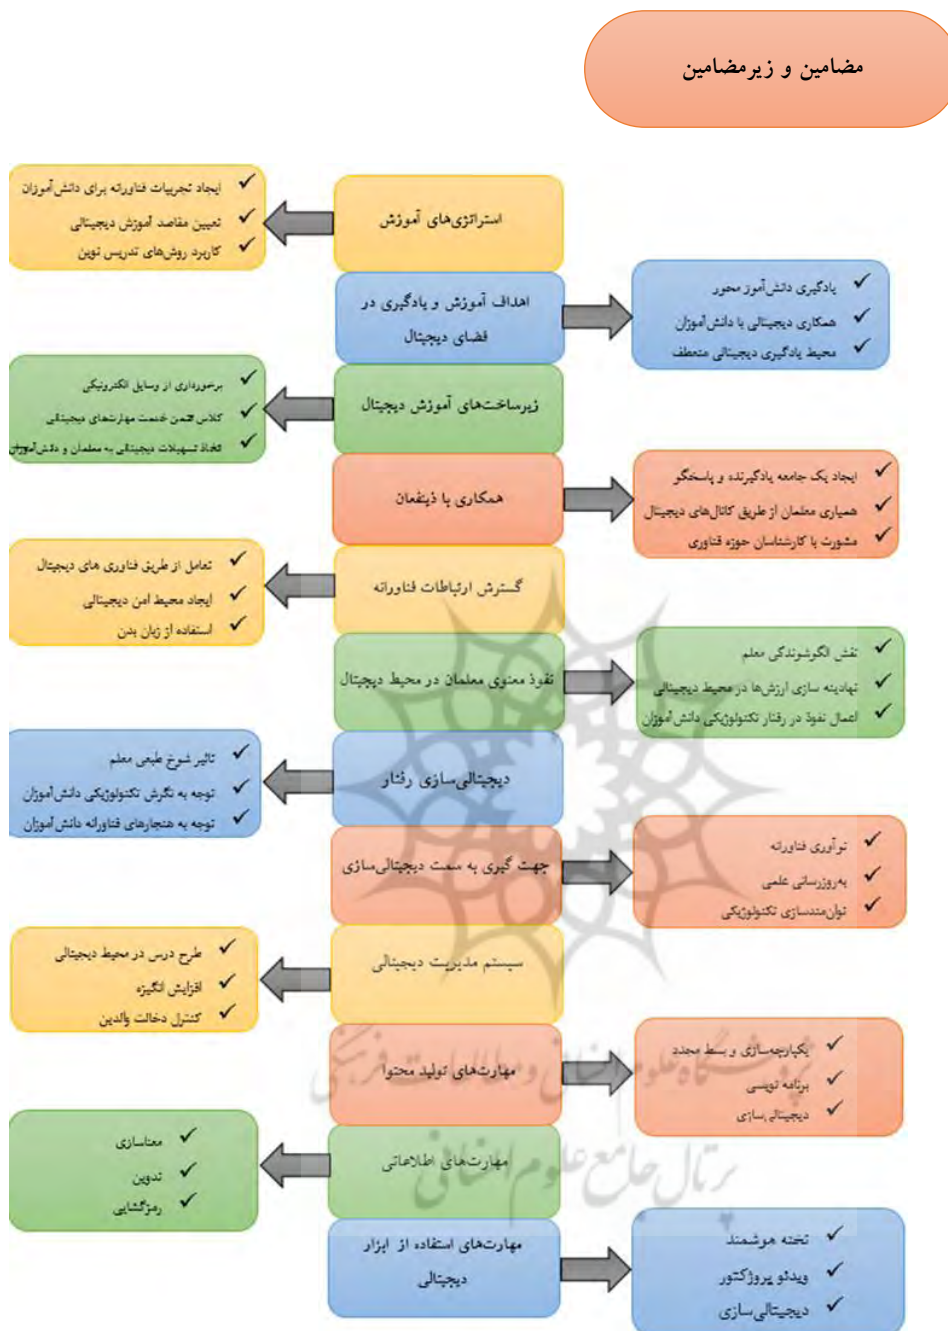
مضامین و زیرمضامین

استراتژی‌های آموزش

✓ ایجاد تجربیات فناورانه برای دانش‌آموزان
✓ تعیین مقاصد آموزش دیجیتالی
✓ کاربرد روش‌های تدریس نوین

اهداف آموزش و یادگیری در فضای دیجیتال

✓ یادگیری دانش‌آموز محور
✓ همکاری دیجیتالی با دانش‌آموزان
✓ محیط یادگیری دیجیتالی منعطف

زیرساخت‌های آموزش دیجیتال

✓ برخورداری از وسایل الکترونیکی
✓ کلاس ضمن خدمت مهارت‌های دیجیتالی
✓ اتخاذ تسهیلات دیجیتالی به معلمان و دانش‌آموزان

همکاری با ذینفعان

✓ ایجاد یک جامعه یادگیرنده و پاسخگو
✓ همیاری معلمان از طریق کانال‌های دیجیتال
✓ مشورت با کارشناسان حوزه فناوری

گسترش ارتباطات فناورانه

✓ تعامل از طریق فناوری های دیجیتال
✓ ایجاد محیط امن دیجیتالی
✓ استفاده از زبان بدن

نفوذ معنوی معلمان در محیط دیجیتال

✓ نقش الگوشوندگی معلم
✓ نهادینه سازی ارزش‌ها در محیط دیجیتالی
✓ اعمال نفوذ در رفتار تکنولوژیکی دانش‌آموزان

دیجیتالی‌سازی رفتار

✓ تاثیر شوخ طبعی معلم
✓ توجه به نگرش تکنولوژیکی دانش‌آموزان
✓ توجه به هنجارهای فناورانه دانش‌آموزان

جهت گیری به سمت دیجیتالی‌سازی

✓ نوآوری فناورانه
✓ به‌روزرسانی علمی
✓ توانمندسازی تکنولوژیکی

سیستم مدیریت دیجیتالی

✓ طرح درس در محیط دیجیتالی
✓ افزایش انگیزه
✓ کنترل دخالت والدین

مهارت‌های تولید محتوا

✓ یکپارچه‌سازی و بسط مجدد
✓ برنامه نویسی
✓ دیجیتالی‌سازی

مهارت‌های اطلاعاتی

✓ معناسازی
✓ تدوین
✓ رمزگشایی

مهارت‌های استفاده از ابزار دیجیتالی

✓ تخته هوشمند
✓ ویدئو پروژکتور
✓ دیجیتالی‌سازی

پژوهشگاه علوم انسانی و مطالعات فرهنگی
پرتال جامع علوم انسانی